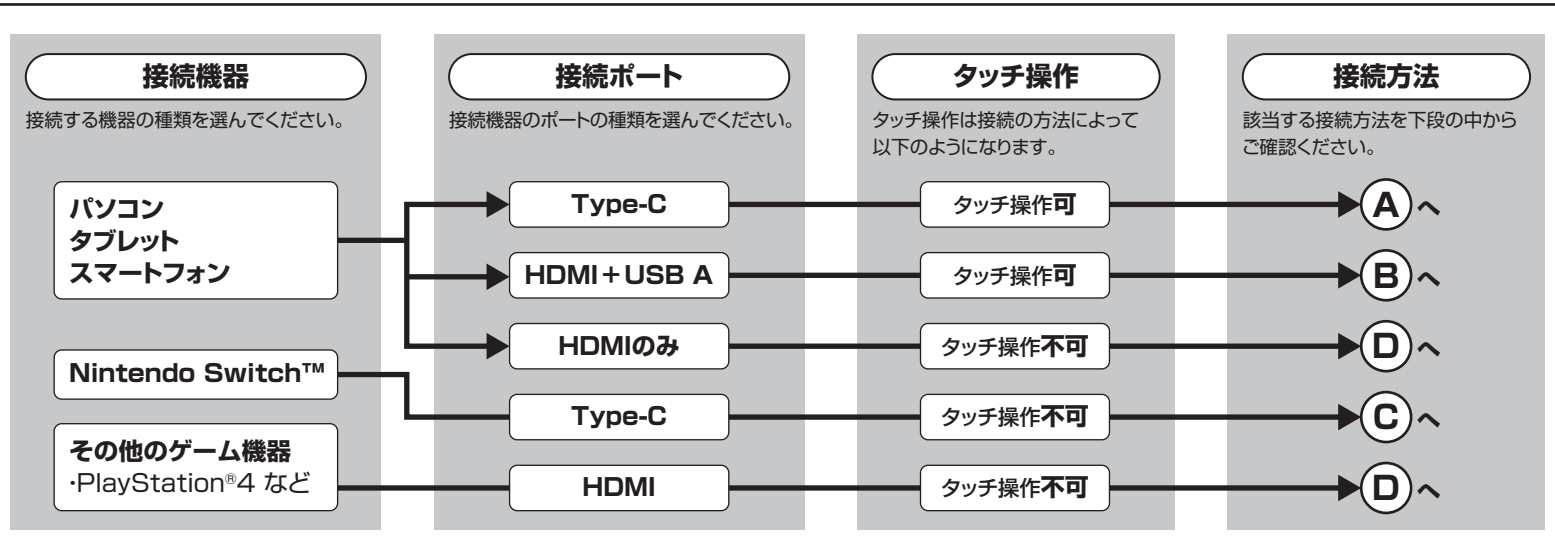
接続機器
接続する機器の種類を選んでください。

パソコン
タブレット
スマートフォン

Nintendo Switch™

その他のゲーム機器
・PlayStation®4 など

接続ポート
接続機器のポートの種類を選んでください。

Type-C
HDMI＋USB A
HDMIのみ
Type-C
HDMI

タッチ操作
タッチ操作は接続の方法によって以下のようになります。

タッチ操作可
タッチ操作可
タッチ操作不可
タッチ操作不可
タッチ操作不可

接続方法
該当する接続方法を下段の中からご確認ください。

A へ
B へ
D へ
C へ
D へ